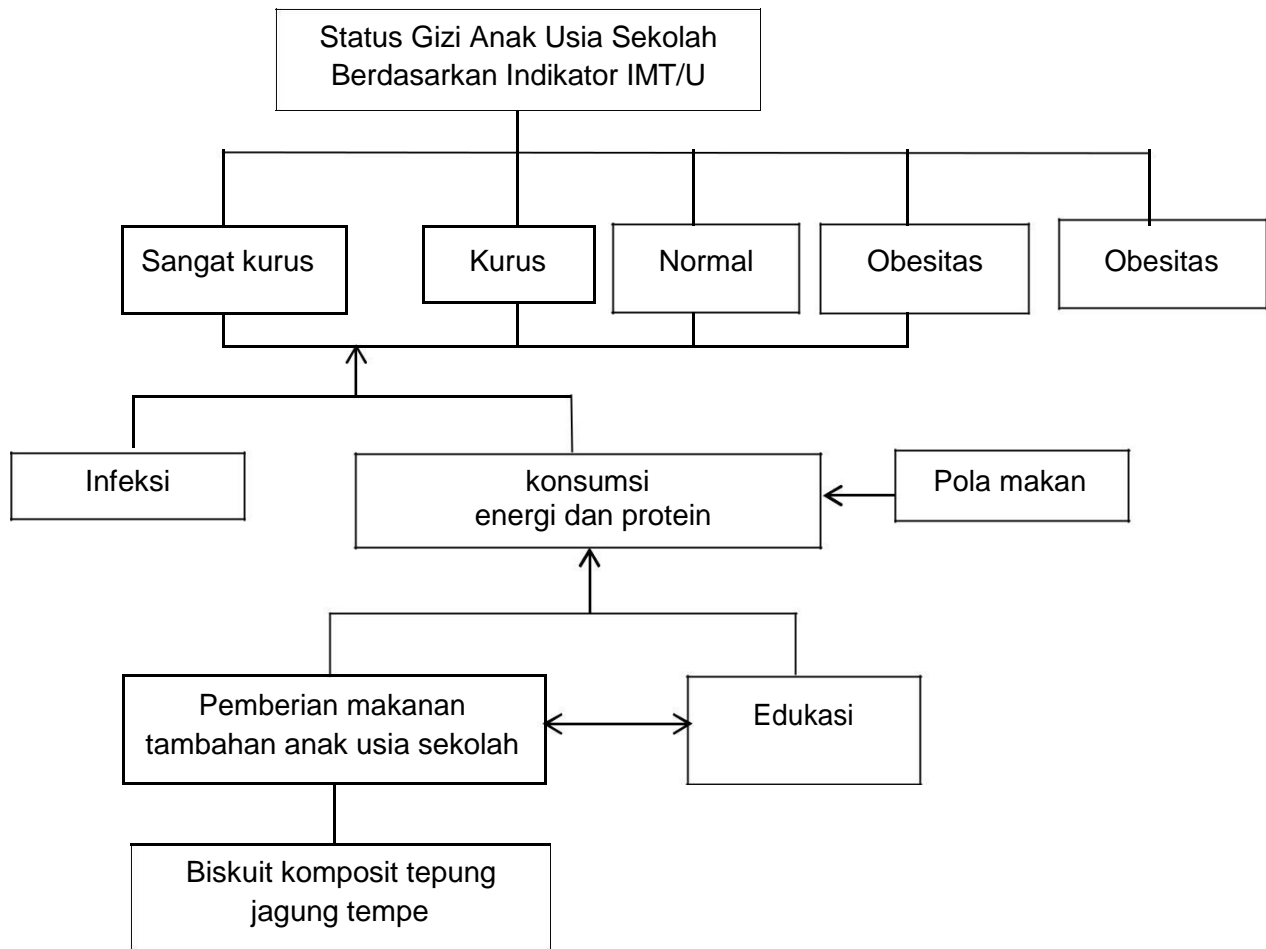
Status Gizi Anak Usia Sekolah Berdasarkan Indikator IMT/U

Sangat kurus

Kurus

Normal

Obesitas

Obesitas

Infeksi

konsumsi energi dan protein

Pola makan

Pemberian makanan tambahan anak usia sekolah

Edukasi

Biskuit komposit tepung jagung tempe